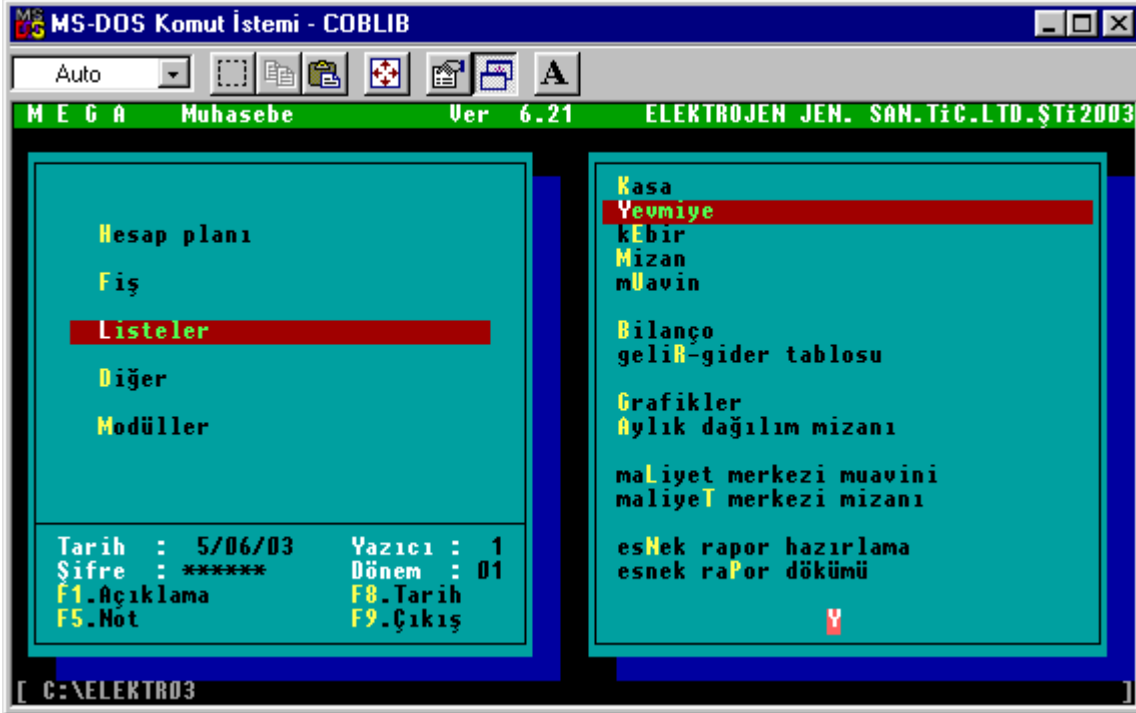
MS-DOS Komut İstemi - COBLIB

Auto

A

M E G A Muhasebe Ver 6.21 ELEKTROJEN JEN. SAN.TiC.LTD.ŞTi2003

Hesap planı

Fiş

Listeler

Diğer

Modüller

Tarih : 5/06/03 Yazıcı : 1
Şifre : ****** Dönem : 01
F1.Açıklama F8.Tarih
F5.Not F9.Çıkış

Kasa
Yevmiye
kEbir
Mizan
mUavin

Bilanço
geliR-gider tablosu

Grafikler
Aylık dağılım mizanı

maLiyet merkezi muavini
maliyeT merkezi mizanı

esNek rapor hazırlama
esnek raPor dökümü

Y

[ C:\ELEKTRO3 ]